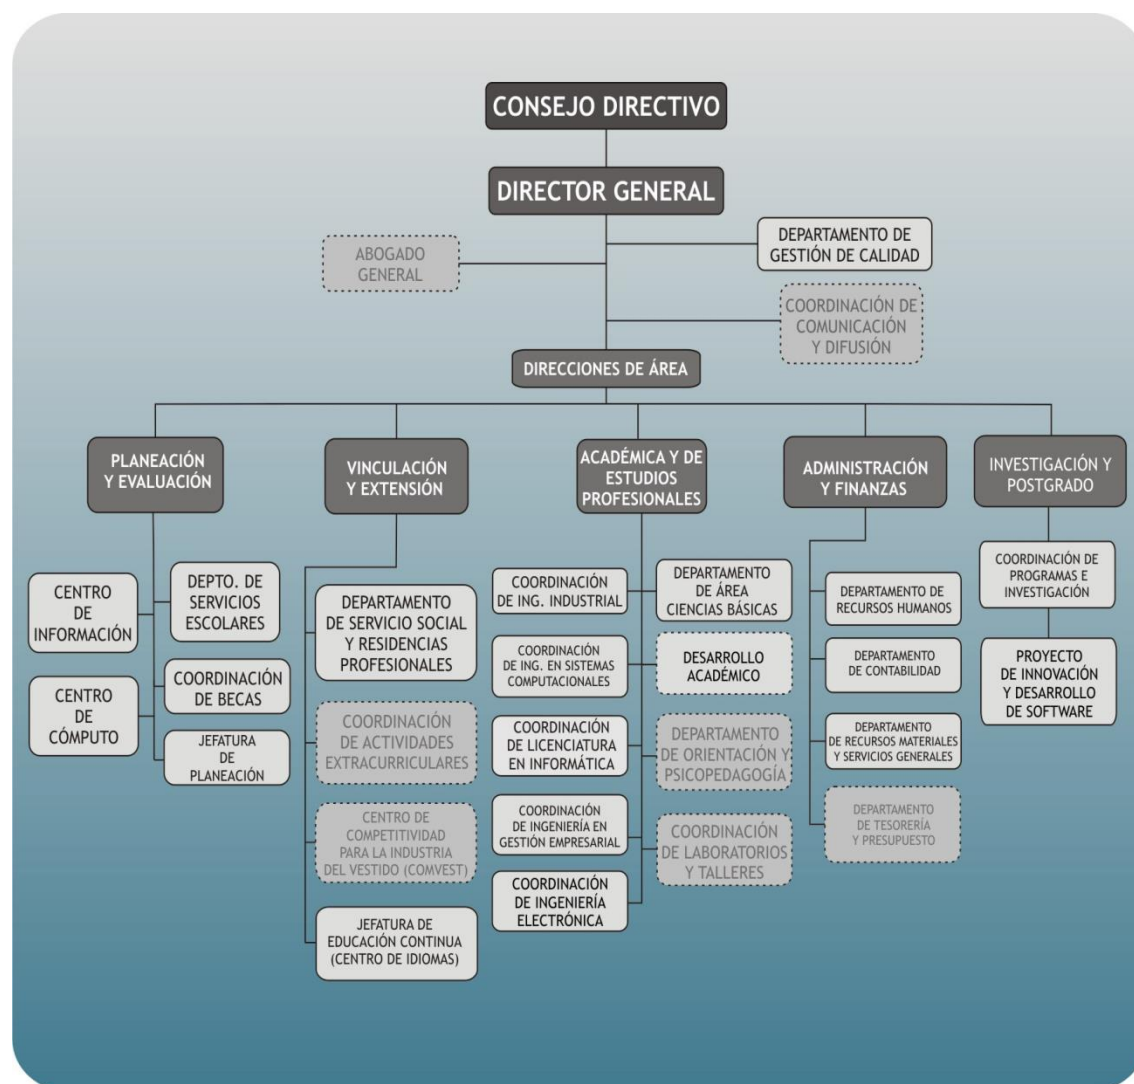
CONSEJO DIRECTIVO

DIRECTOR GENERAL

ABOGADO GENERAL

DEPARTAMENTO DE GESTIÓN DE CALIDAD

COORDINACIÓN DE COMUNICACIÓN Y DIFUSIÓN

DIRECCIONES DE ÁREA

PLANEACIÓN Y EVALUACIÓN

CENTRO DE INFORMACIÓN

DEPTO. DE SERVICIOS ESCOLARES

CENTRO DE CÓMPUTO

COORDINACIÓN DE BECAS

JEFATURA DE PLANEACIÓN

VINCULACIÓN Y EXTENSIÓN

DEPARTAMENTO DE SERVICIO SOCIAL Y RESIDENCIAS PROFESIONALES

COORDINACIÓN DE ACTIVIDADES EXTRACURRICULARES

CENTRO DE COMPETITIVIDAD PARA LA INDUSTRIA DEL VESTIDO (COMVEST)

JEFATURA DE EDUCACIÓN CONTINUA (CENTRO DE IDIOMAS)

ACADÉMICA Y DE ESTUDIOS PROFESIONALES

COORDINACIÓN DE ING. INDUSTRIAL

DEPARTAMENTO DE ÁREA CIENCIAS BÁSICAS

COORDINACIÓN DE ING. EN SISTEMAS COMPUTACIONALES

DESARROLLO ACADÉMICO

COORDINACIÓN DE LICENCIATURA EN INFORMÁTICA

DEPARTAMENTO DE ORIENTACIÓN Y PSICOPEDAGOGÍA

COORDINACIÓN DE INGENIERÍA EN GESTIÓN EMPRESARIAL

COORDINACIÓN DE LABORATORIOS Y TALLERES

COORDINACIÓN DE INGENIERÍA ELECTRÓNICA

ADMINISTRACIÓN Y FINANZAS

DEPARTAMENTO DE RECURSOS HUMANOS

DEPARTAMENTO DE CONTABILIDAD

DEPARTAMENTO DE RECURSOS MATERIALES Y SERVICIOS GENERALES

DEPARTAMENTO DE TESORERÍA Y PRESUPUESTO

INVESTIGACIÓN Y POSTGRADO

COORDINACIÓN DE PROGRAMAS E INVESTIGACIÓN

PROYECTO DE INNOVACIÓN Y DESARROLLO DE SOFTWARE